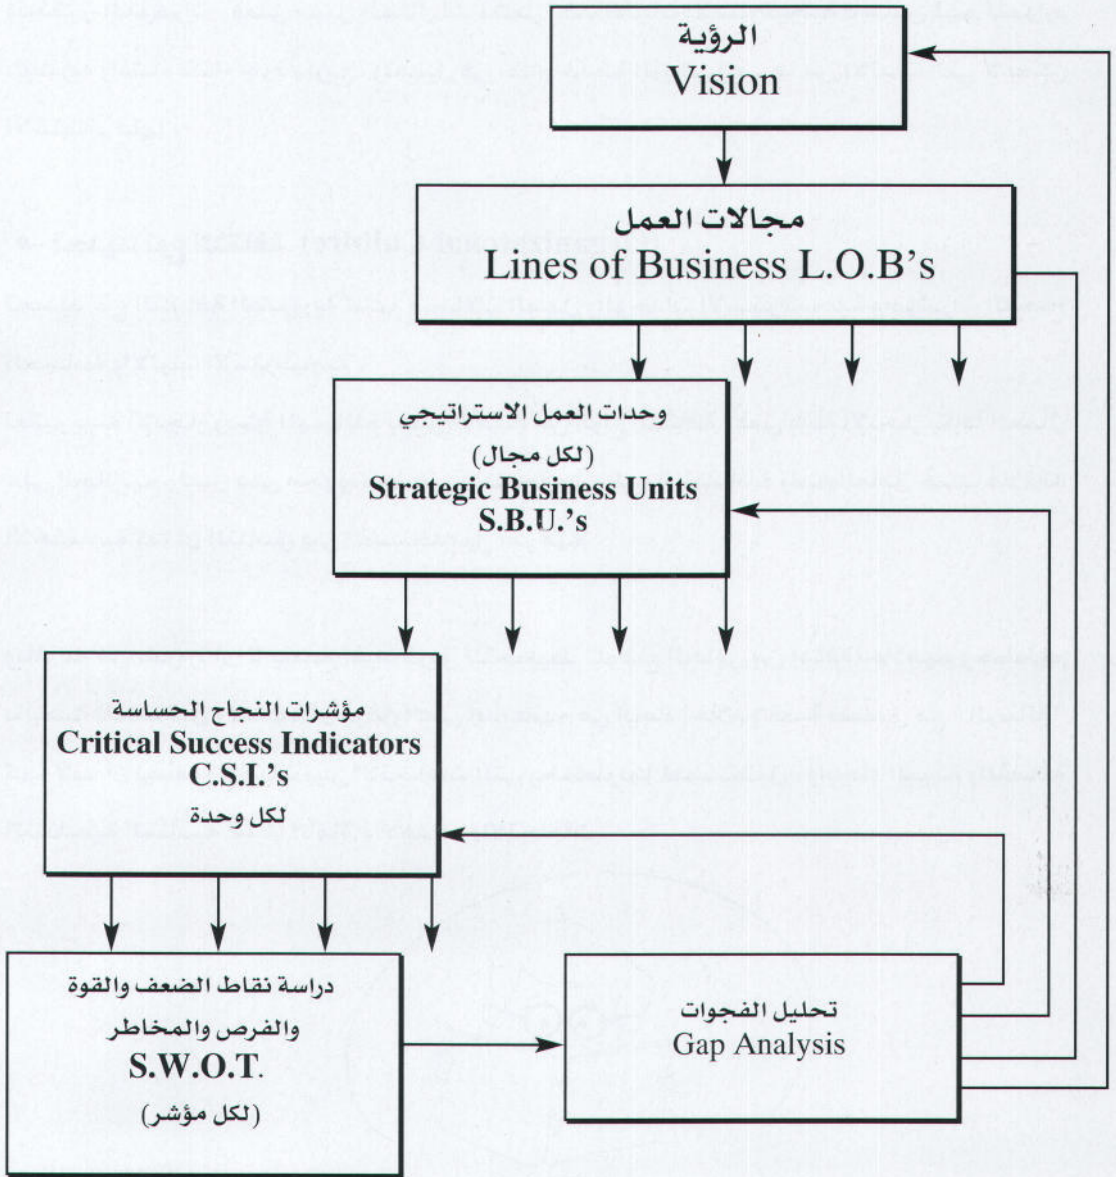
الرؤية
Vision

مجالات العمل
Lines of Business L.O.B's

وحدات العمل الاستراتيجي
(لكل مجال)
Strategic Business Units
S.B.U.'s

مؤشرات النجاح الحساسة
Critical Success Indicators
C.S.I.'s
لكل وحدة

دراسة نقاط الضعف والقوة والفرص والمخاطر
S.W.O.T.
(لكل مؤشر)

تحليل الفجوات
Gap Analysis